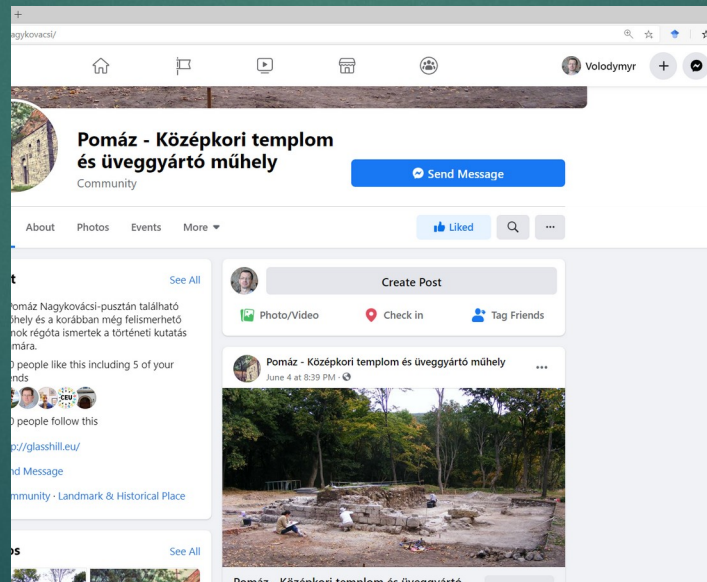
+
agykovacsi/

Volodymyr

Pomáz - Középkori templom és üveggyártó műhely
Community

Send Message

About Photos Events More ▾

Liked

t
See All
Pomáz Nagykovácsi-pusztán található műhely és a korábban még felismerhető nok régóta ismertek a történeti kutatás mára.

0 people like this including 5 of your nds

0 people follow this

p://glasshill.eu/

nd Message

mmunity · Landmark & Historical Place

os
See All

Create Post

Photo/Video Check in Tag Friends

Pomáz - Középkori templom és üveggyártó műhely
June 4 at 8:39 PM ·

Pomáz - Középkori templom és üveggyártó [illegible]